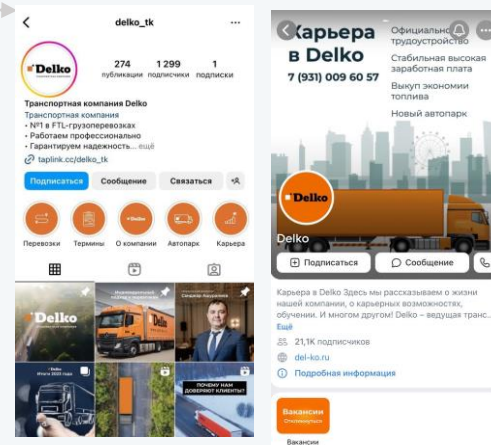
delko_tk

Delko

274 публикации
1 299 подписчики
1 подписки

Транспортная компания Delko
Транспортная компания
• №1 в FTL-грузоперевозках
• Работаем профессионально
• Гарантируем надежность... ещё
taplink.cc/delko_tk

Подписаться
Сообщение
Связаться

Перевозки
Термины
О компании
Автопарк
Карьера

Delko
274
Delko

Карьера в Delko
7 (931) 009 60 57
Официальное трудоустройство
Стабильная высокая заработная плата
Выкуп экономии топлива
Новый автопарк

Delko
Delko
Подписаться
Сообщение

Карьера в Delko Здесь мы рассказываем о жизни нашей компании, о карьерных возможностях, обучении. И многом другом! Delko – ведущая транс...
Ещё
21,1К подписчиков
del-ko.ru
Подробная информация

Вакансии
Вакансии